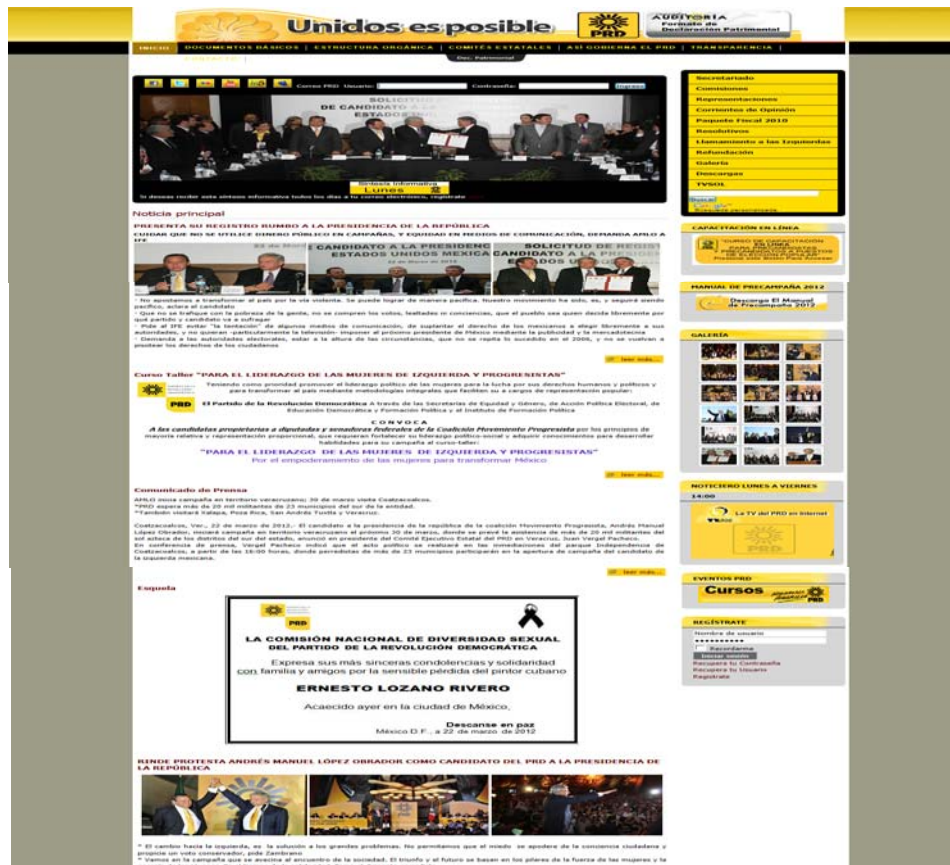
Unidos es posible

PRD

AUDITORIA Formato de Declaración Patrimonial

INICIO | DOCUMENTOS BÁSICOS | ESTRUCTURA ORGÁNICA | COMITÉS ESTATALES | ASÍ GOBIERNA EL PRD | TRANSPARENCIA | CONTACTO

Dec. Patrimonial

Correo PRD Usuario: Contraseña: Ingresar

SOLICITUD DE CANDIDATO A LA PRESIDENCIA ESTADOS UNIDOS MEXICANOS

Síntesis Informativa Lunes

Si deseas recibir este síntesis informativa todos los días a tu correo electrónico, regístrate

Secretariado
Comisiones
Representaciones
Corrientes de Opinión
Paquete Fiscal 2010
Resolutivos
Llamamiento a las Izquierdas
Refundación
Galería
Descargas
TVSOL

Noticia principal

PRESENTA SU REGISTRO RUMBO A LA PRESIDENCIA DE LA REPÚBLICA

CUIDAR QUE NO SE UTILICE DINERO PÚBLICO EN CAMPAÑAS, Y EQUIDAD EN MEDIOS DE COMUNICACIÓN, DEMANDA AMLO A IFE

CANDIDATO A LA PRESIDENCIA ESTADOS UNIDOS MEXICANOS

SOLICITUD DE REGISTRO CANDIDATO A LA PRESIDENCIA ESTADOS UNIDOS

- No apostamos a transformar el país por la vía violenta. Se puede lograr de manera pacífica. Nuestro movimiento ha sido, es, y seguirá siendo pacífico, aclara el candidato
- Que no se trafique con la pobreza de la gente, no se compren los votos, lealtades ni conciencias, que el pueblo sea quien decida libremente por qué partido y candidato va a sufragar
- Pide al IFE evitar "la tentación" de algunos medios de comunicación, de suplantar el derecho de los mexicanos a elegir libremente a sus autoridades, y no quieran –particularmente la televisión- imponer al próximo presidente de México mediante la publicidad y la mercadotecnia
- Demanda a las autoridades electorales, estar a la altura de las circunstancias, que no se repita lo sucedido en el 2006, y no se vuelvan a pisotear los derechos de los ciudadanos

leer más...

Curso Taller "PARA EL LIDERAZGO DE LAS MUJERES DE IZQUIERDA Y PROGRESISTAS"

Teniendo como prioridad promover el liderazgo político de las mujeres para la lucha por sus derechos humanos y políticos y para transformar el país mediante metodologías integrales que faciliten su acceso a los cargos de representación popular:

PRD

El Partido de la Revolución Democrática A través de las Secretarías de Equidad y Género, de Acción Política Electoral, de Educación Democrática y Formación Política y el Instituto de Formación Política

CONVOCA

A las candidatas propietarias a diputadas y senadoras federales de la Coalición Movimiento Progresista por los principios de mayoría relativa y representación proporcional, que requieran fortalecer su liderazgo político-social y adquirir conocimientos para desarrollar habilidades para su campaña al curso-taller:

"PARA EL LIDERAZGO DE LAS MUJERES DE IZQUIERDA Y PROGRESISTAS"
Por el empoderamiento de las mujeres para transformar México

leer más...

Comunicado de Prensa

AMLO inicia campaña en territorio veracruzano; 30 de marzo visita Coatzacoalcos.
*PRD espera más de 20 mil militantes de 23 municipios del sur de la entidad.
*También visitará Xalapa, Poza Rica, San Andrés Tuxtla y Veracruz.

Coatzacoalcos, Ver., 22 de marzo de 2012.- El candidato a la presidencia de la república de la coalición Movimiento Progresista, Andrés Manuel López Obrador, iniciará campaña en territorio veracruzano el próximo 30 de marzo, donde se prevé la asistencia de más de 20 mil militantes del sol azteca de los distritos del sur del estado, anunció en presidente del Comité Ejecutivo Estatal del PRD en Veracruz, Juan Vergel Pacheco.
En conferencia de prensa, Vergel Pacheco indicó que el acto político se realizará en las inmediaciones del parque Independencia de Coatzacoalcos, a partir de las 16:00 horas, donde perredistas de más de 23 municipios participarán en la apertura de campaña del candidato de la izquierda mexicana.

leer más...

Esquela

PRD

LA COMISIÓN NACIONAL DE DIVERSIDAD SEXUAL DEL PARTIDO DE LA REVOLUCIÓN DEMOCRÁTICA

Expresa sus más sinceras condolencias y solidaridad con familia y amigos por la sensible pérdida del pintor cubano

ERNESTO LOZANO RIVERO

Acaecido ayer en la ciudad de México.

Descanse en paz
México D.F., a 22 de marzo de 2012

RINDE PROTESTA ANDRÉS MANUEL LÓPEZ OBRADOR COMO CANDIDATO DEL PRD A LA PRESIDENCIA DE LA REPÚBLICA

* El cambio hacia la izquierda, es la solución a los grandes problemas. No permitamos que el miedo se apodere de la conciencia ciudadana y propicie un voto conservador, pide Zambrano
* Vamos en la campaña que se avecina al encuentro de la sociedad. El triunfo y el futuro se basan en los pilares de la fuerza de las mujeres y la

CAPACITACIÓN EN LÍNEA

CURSO DE CAPACITACIÓN EN LÍNEA PARA PRECANDIDATOS A PUESTOS DE ELECCIÓN POPULAR

MANUAL DE PRECAMPAÑA 2012

Descarga El Manual de Precampaña 2012

GALERÍA

NOTICIERO LUNES A VIERNES
14:00

La TV del PRD en Internet

PRD

EVENTOS PRD

Cursos

PRD

REGÍSTRATE

Nombre de usuario
Recordarme
Iniciar sesión
Recupera tu Contraseña
Recupera tu Usuario
Regístrate